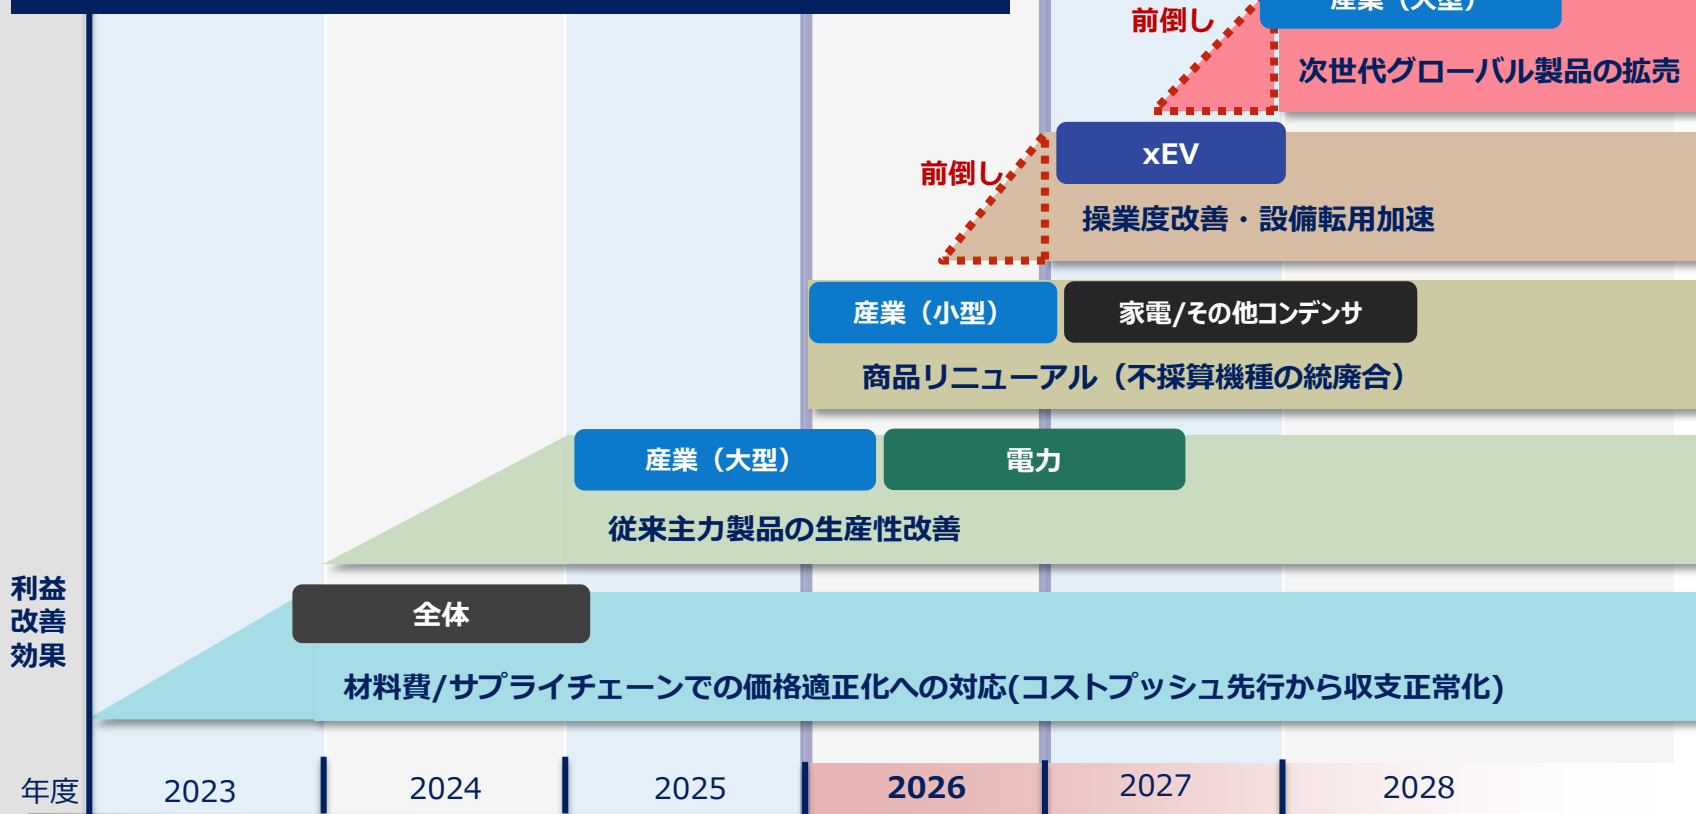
前倒し
産業（大型）
次世代グローバル製品の拡売

前倒し
xEV
操業度改善・設備転用加速

産業（小型）
家電/その他コンデンサ
商品リニューアル（不採算機種の統廃合）

産業（大型）
電力
従来主力製品の生産性改善

利益改善効果
全体
材料費/サプライチェーンでの価格適正化への対応(コストプッシュ先行から収支正常化)

年度
2023
2024
2025
2026
2027
2028